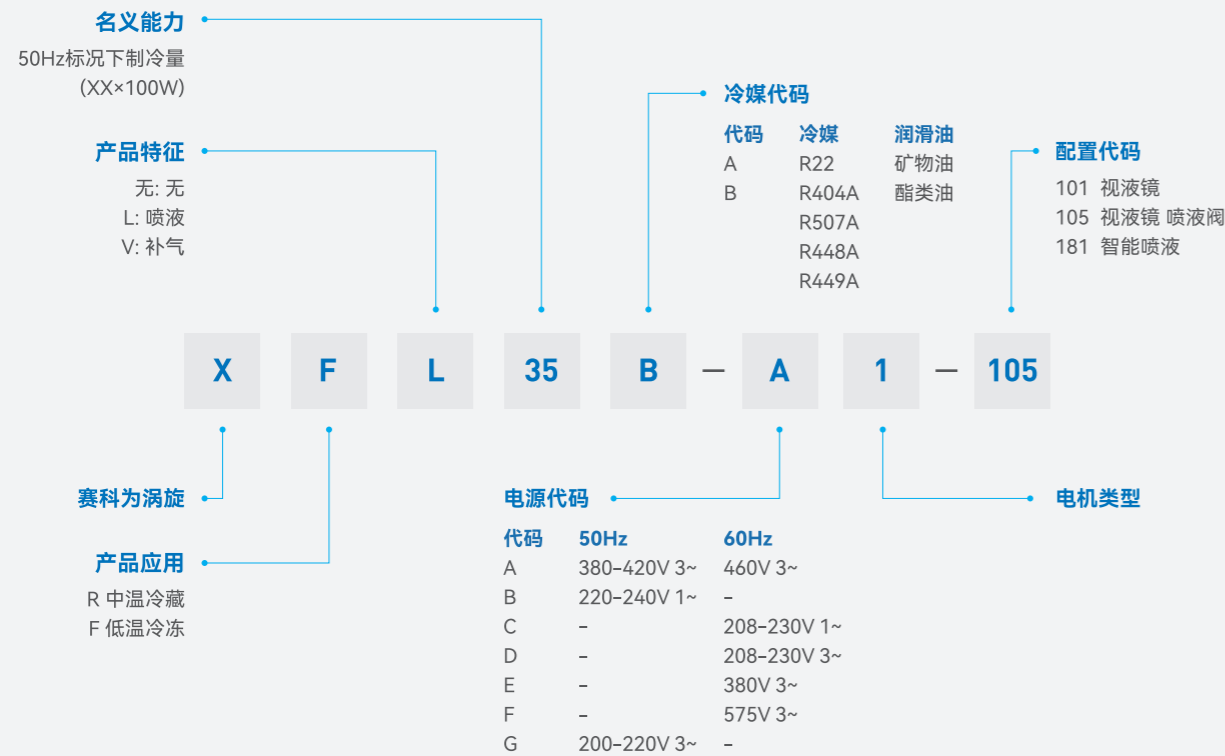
名义能力
50Hz标况下制冷量
(XX×100W)

产品特征
无: 无
L: 喷液
V: 补气

冷媒代码

| 代码 | 冷媒 | 润滑油 |
|---|---|---|
| A | R22 | 矿物油 |
| B | R404A | 酯类油 |
| | R507A | |
| | R448A | |
| | R449A | |

配置代码
101 视液镜
105 视液镜 喷液阀
181 智能喷液

X F L 35 B — A 1 — 105

赛科为涡旋

产品应用
R 中温冷藏
F 低温冷冻

电源代码

| 代码 | 50Hz | 60Hz |
|---|---|---|
| A | 380–420V 3~ | 460V 3~ |
| B | 220–240V 1~ | – |
| C | – | 208–230V 1~ |
| D | – | 208–230V 3~ |
| E | – | 380V 3~ |
| F | – | 575V 3~ |
| G | 200–220V 3~ | – |

电机类型